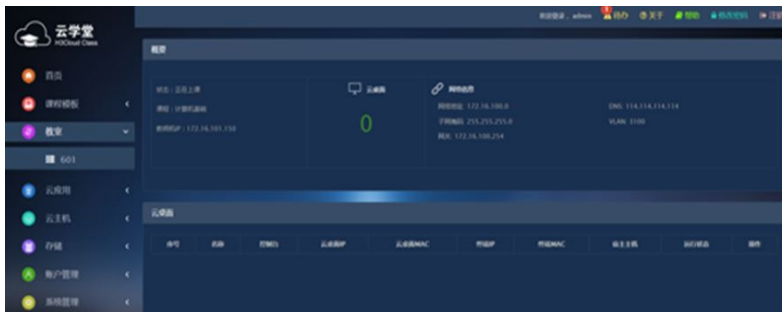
云学堂
H3Cloud Class

欢迎您，admin 1 待办 关于 帮助 修改密码 注销

首页
课程模板
教室
601
云应用
云主机
存储
账户管理
系统管理

概要

状态：正在上课
课程：计算机基础
教师机IP：172.16.101.158

云桌面
0

网络信息
网络地址：172.16.100.0
子网掩码：255.255.255.0
网关：172.16.100.254
DNS：114.114.114.114
VLAN：3100

云桌面

| 序号 | 名称 | 控制台 | 云桌面IP | 云桌面MAC | 终端IP | 终端MAC | 宿主主机 | 运行状态 | 操作 |
|---|---|---|---|---|---|---|---|---|---|